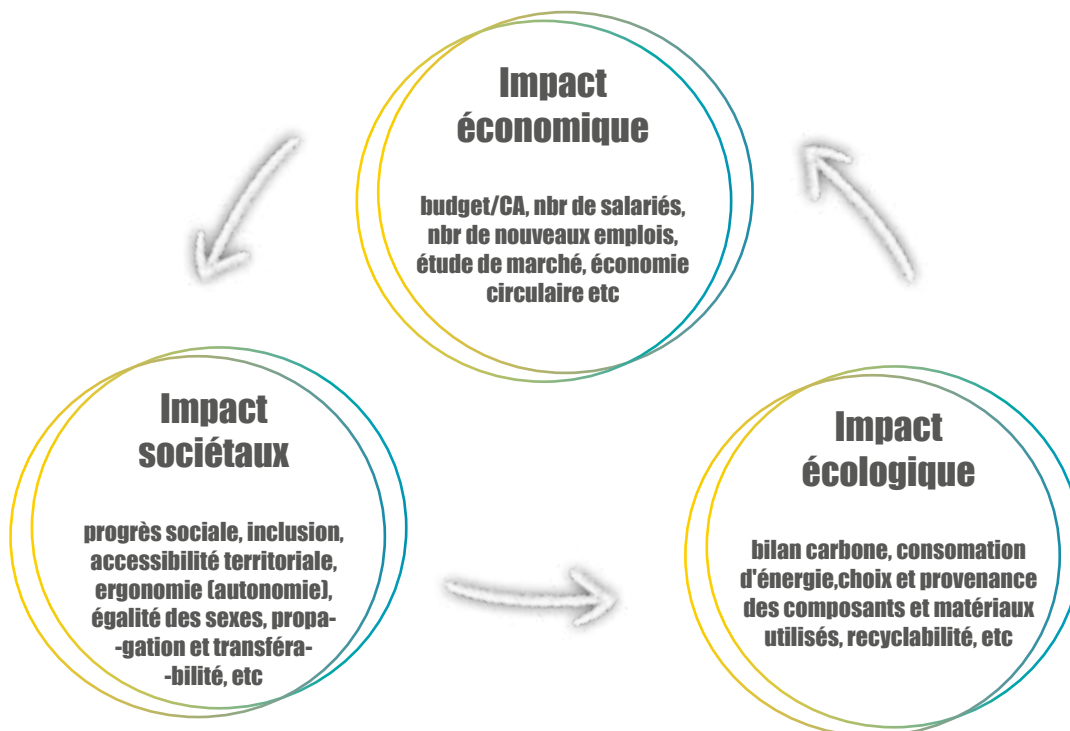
Impact économique

budget/CA, nbr de salariés, nbr de nouveaux emplois, étude de marché, économie circulaire etc

Impact sociétaux

progrès sociale, inclusion, accessibilité territoriale, ergonomie (autonomie), égalité des sexes, propagation et transféra--bilité, etc

Impact écologique

bilan carbone, consomation d'énergie,choix et provenance des composants et matériaux utilisés, recyclabilité, etc